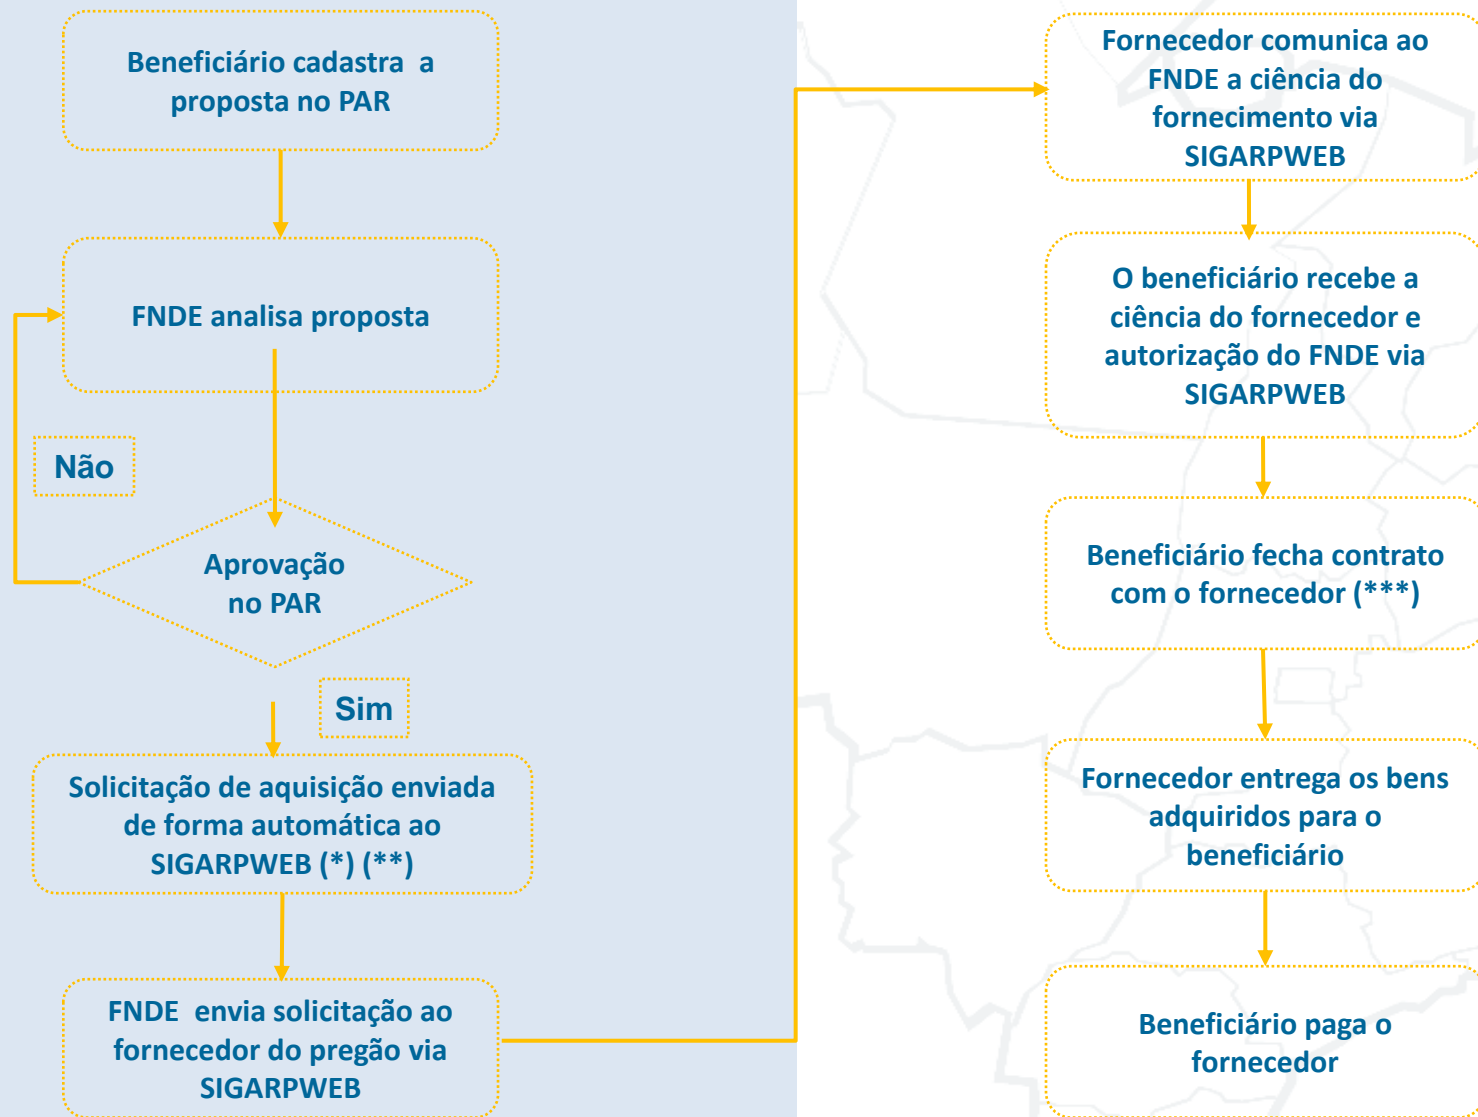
Beneficiário cadastra a proposta no PAR

FNDE analisa proposta

Não

Aprovação no PAR

Sim

Solicitação de aquisição enviada de forma automática ao SIGARPWEB (*) (**)

FNDE envia solicitação ao fornecedor do pregão via SIGARPWEB

Fornecedor comunica ao FNDE a ciência do fornecimento via SIGARPWEB

O beneficiário recebe a ciência do fornecedor e autorização do FNDE via SIGARPWEB

Beneficiário fecha contrato com o fornecedor (***)

Fornecedor entrega os bens adquiridos para o beneficiário

Beneficiário paga o fornecedor